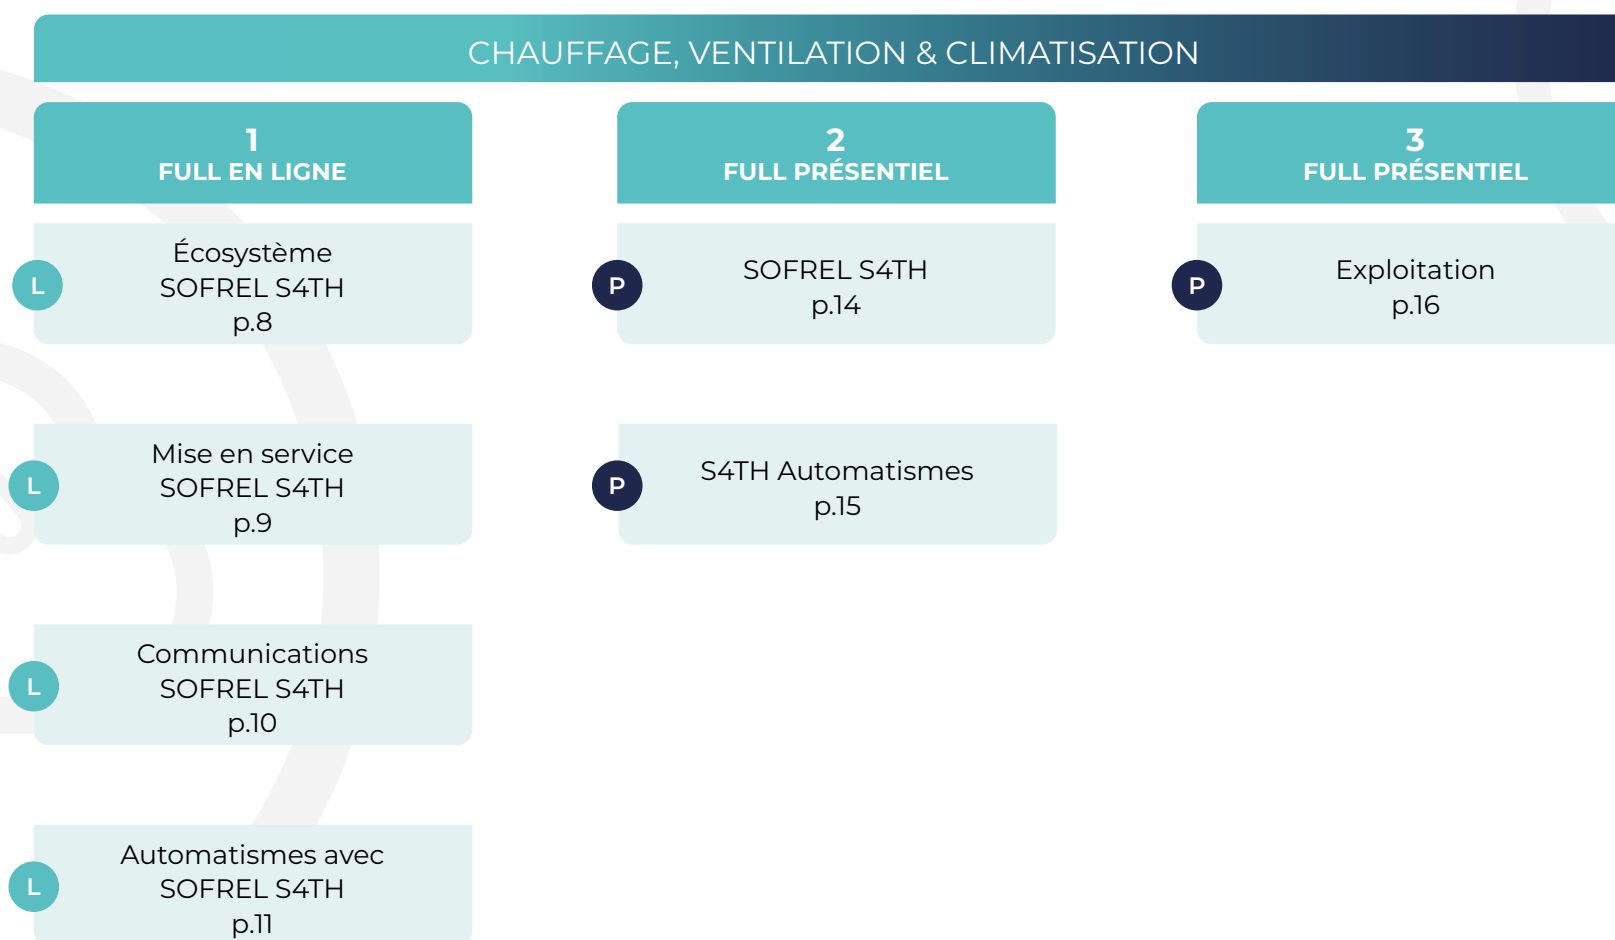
CHAUFFAGE, VENTILATION & CLIMATISATION

1
FULL EN LIGNE

L Écosystème SOFREL S4TH p.8

L Mise en service SOFREL S4TH p.9

L Communications SOFREL S4TH p.10

L Automatismes avec SOFREL S4TH p.11

2
FULL PRÉSENTIEL

P SOFREL S4TH p.14

P S4TH Automatismes p.15

3
FULL PRÉSENTIEL

P Exploitation p.16